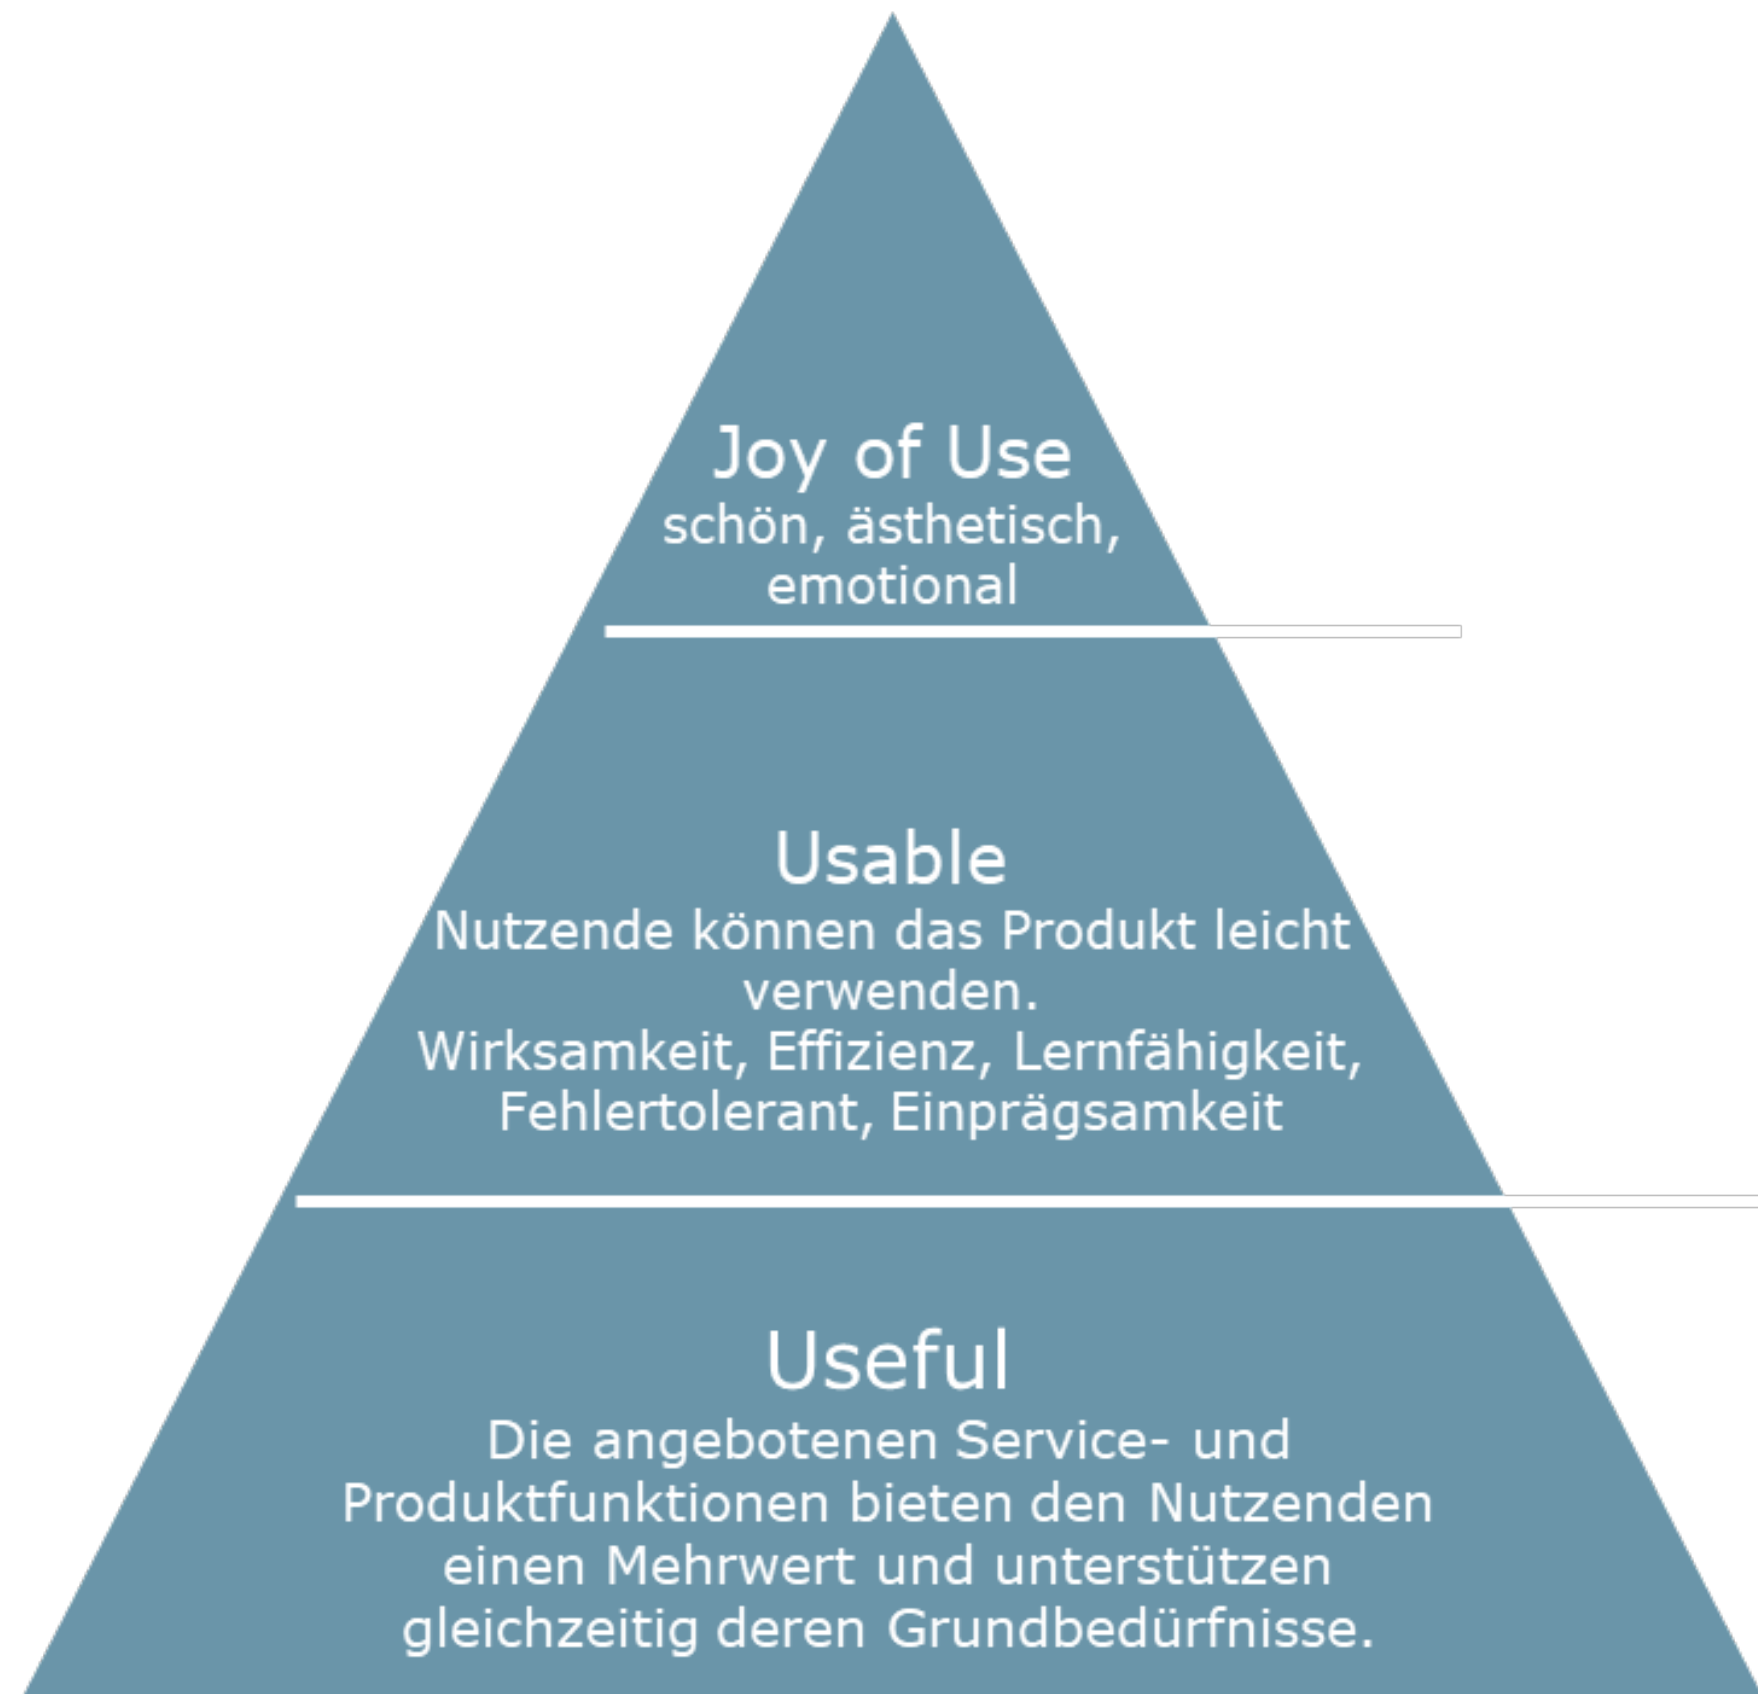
Joy of Use
schön, ästhetisch, emotional

Usable
Nutzende können das Produkt leicht verwenden.
Wirksamkeit, Effizienz, Lernfähigkeit, Fehlertolerant, Einprägsamkeit

Useful
Die angebotenen Service- und Produktfunktionen bieten den Nutzenden einen Mehrwert und unterstützen gleichzeitig deren Grundbedürfnisse.